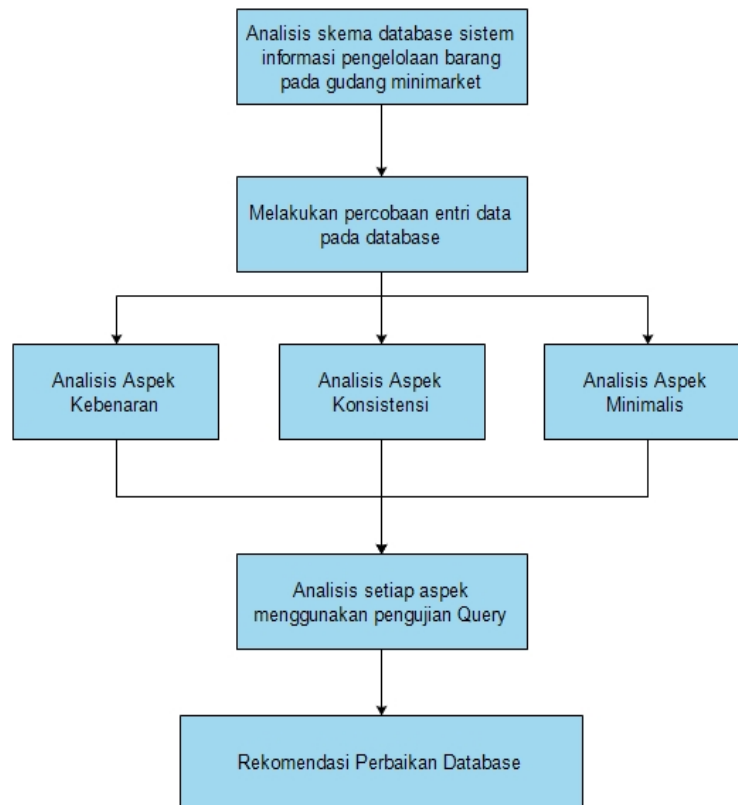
Analisis skema database sistem informasi pengelolaan barang pada gudang minimarket

Melakukan percobaan entri data pada database

Analisis Aspek Kebenaran

Analisis Aspek Konsistensi

Analisis Aspek Minimalis

Analisis setiap aspek menggunakan pengujian Query

Rekomendasi Perbaikan Database